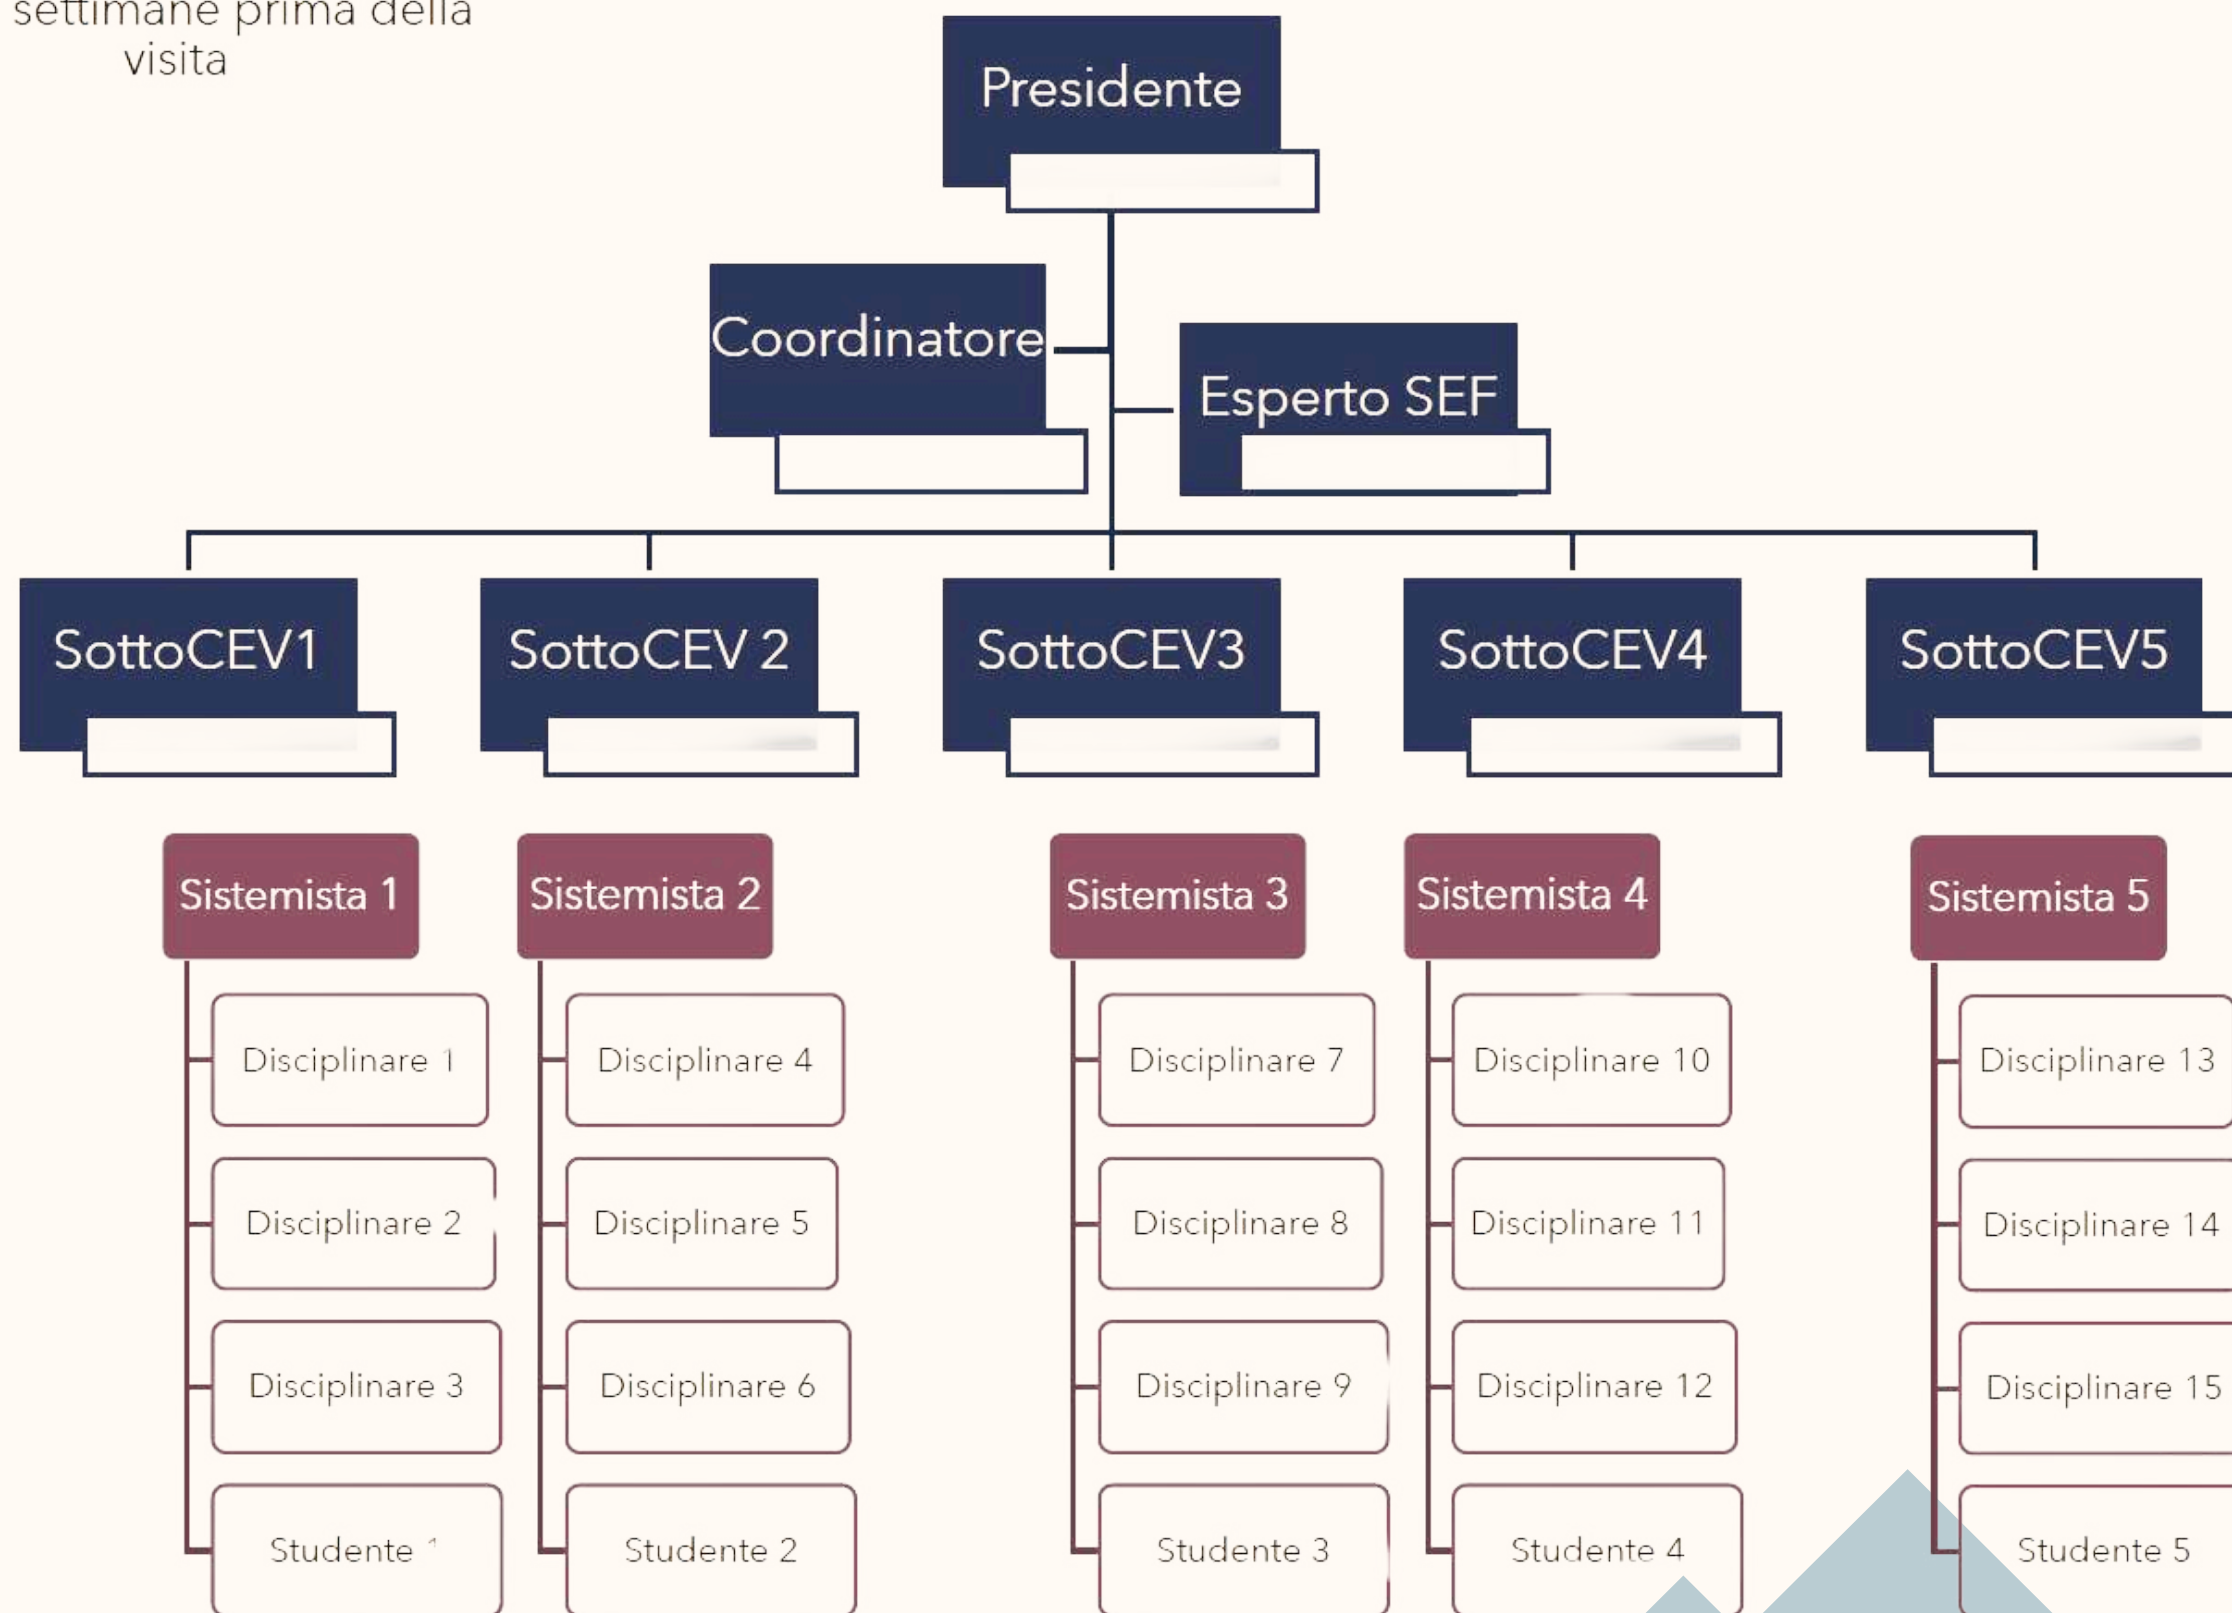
settimane prima della visita

Presidente

Coordinatore

Esperto SEF

SottoCEV1

SottoCEV 2

SottoCEV3

SottoCEV4

SottoCEV5

Sistemista 1

Disciplinare 1

Disciplinare 2

Disciplinare 3

Studente 1

Sistemista 2

Disciplinare 4

Disciplinare 5

Disciplinare 6

Studente 2

Sistemista 3

Disciplinare 7

Disciplinare 8

Disciplinare 9

Studente 3

Sistemista 4

Disciplinare 10

Disciplinare 11

Disciplinare 12

Studente 4

Sistemista 5

Disciplinare 13

Disciplinare 14

Disciplinare 15

Studente 5